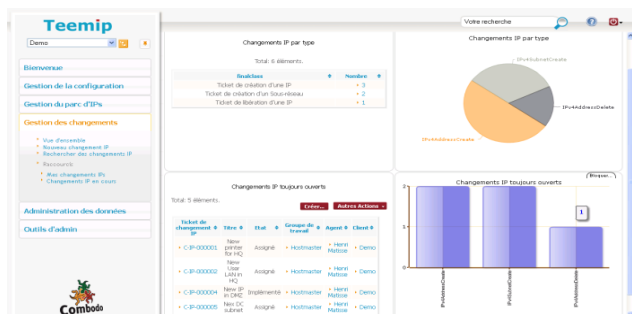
Teemip

Demo

Bienvenue

Gestion de la configuration

Gestion du parc d'IPs

Gestion des changements

Vue d'ensemble
Nouveau changement IP
Rechercher des changements IP
Raccourcis
Mes changements IP
Changements IP en cours

Administration des données

Outils d'admin

Combodo

Votre recherche

Changements IP par type

Total: 6 éléments.

| Sous-classe | Nombre |
|---|---|
| Ticket de création d'une IP | 3 |
| Ticket de création d'un Sous-réseau | 2 |
| Ticket de libération d'une IP | 1 |

Changements IP par type

IPv4SubnetCreate
IPv4AddressDelete
IPv4AddressCreate

Changements IP toujours ouverts

Total: 5 éléments.

Créer... Autres Actions

| Ticket de changement IP | Titre | Etat | Groupe de travail | Agent | Client |
|---|---|---|---|---|---|
| C-IP-000001 | New printer for HQ | Assigné | Hostmaster | Henri Matisse | Demo |
| C-IP-000002 | New User LAN in HQ | Assigné | Hostmaster | Henri Matisse | Demo |
| C-IP-000004 | New IP in DMZ | Implémenté | Hostmaster | Henri Matisse | Demo |
| C-IP-000005 | New DC subnet | Assigné | Hostmaster | Henri Matisse | Demo |

Changements IP toujours ouverts

(Bloquer...)

2
1
0
1

IPv4AddressCreate
IPv4SubnetCreate
IPv4AddressDelete